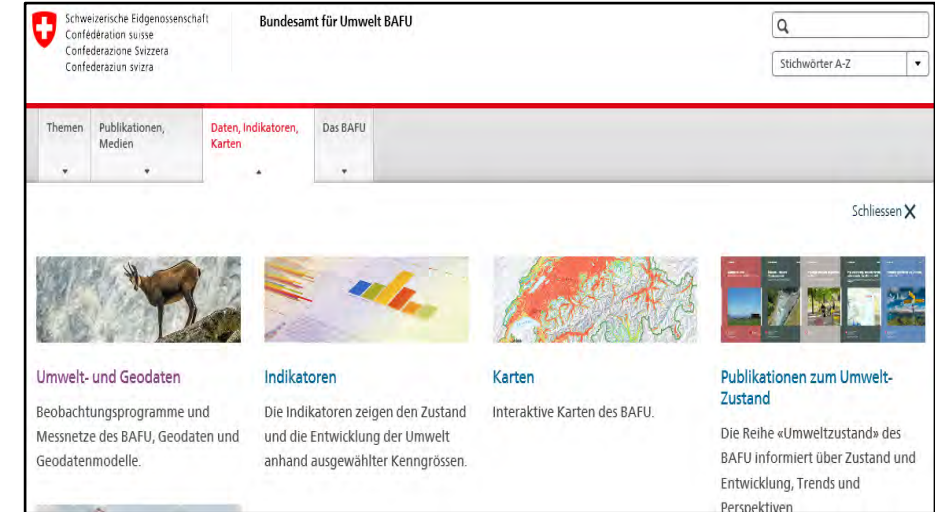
Schweizerische Eidgenossenschaft
Confédération suisse
Confederazione Svizzera
Confederaziun svizra

Bundesamt für Umwelt BAFU

Stichwörter A-Z

Themen

Publikationen, Medien

Daten, Indikatoren, Karten

Das BAFU

Schliessen X

Umwelt- und Geodaten

Beobachtungsprogramme und Messnetze des BAFU, Geodaten und Geodatenmodelle.

Indikatoren

Die Indikatoren zeigen den Zustand und die Entwicklung der Umwelt anhand ausgewählter Kenngrössen.

Karten

Interaktive Karten des BAFU.

Publikationen zum Umwelt-Zustand

Die Reihe «Umweltzustand» des BAFU informiert über Zustand und Entwicklung, Trends und Perspektiven